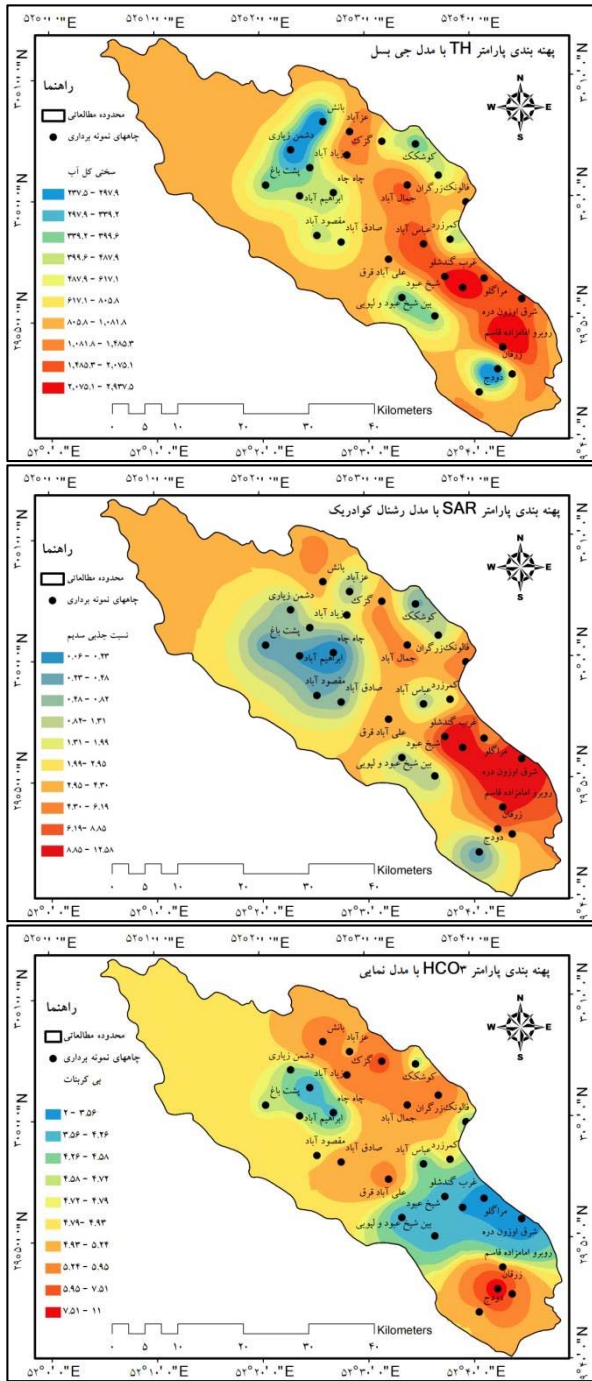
۵۲°۰۰'۰"E ۵۲°۱۰'۰"E ۵۲°۲۰'۰"E ۵۲°۳۰'۰"E ۵۲°۴۰'۰"E

پهنه بندی پارامتر TH با مدل جی بسل

راهنما
محدوده مطالعاتی
چاههای نمونه برداری

سختی کل آب
۲۳۷.۵ - ۲۹۷.۹
۲۹۷.۹ - ۳۳۹.۲
۳۳۹.۲ - ۳۹۹.۶
۳۹۹.۶ - ۴۸۷.۹
۴۸۷.۹ - ۶۱۷.۱
۶۱۷.۱ - ۸۰۵.۸
۸۰۵.۸ - ۱,۰۸۱.۸
۱,۰۸۱.۸ - ۱,۴۸۵.۳
۱,۴۸۵.۳ - ۲,۰۷۵.۱
۲,۰۷۵.۱ - ۲,۹۳۷.۵

بانش
عزآباد
دشمن زیاری
گرگک
زیاد آباد
کوشکک
چاه چاه
پشت باغ
فالونک‌زرگران
ابراهیم آباد
جمال آباد
مقصود آباد
صادق آباد
کمرزرد
عباس آباد
غرب گندشلو
علی آباد فرق
شیخ عبود
مراگلو
بین شیخ عبود و لیویی
شرق اوزون دره
رویرو امامزاده قاسم
زرقان
دوجو

N
W E
S

Kilometers
۰ ۵ ۱۰ ۲۰ ۳۰ ۴۰

۳۰°۱۰'۰"N ۳۰°۰'۰"N ۲۹°۵۰'۰"N

پهنه بندی پارامتر SAR با مدل رشنال کوادریک

راهنما
محدوده مطالعاتی
چاههای نمونه برداری

نسبت جذبی سدیم
۰.۰۶ - ۰.۳۳
۰.۳۳ - ۰.۴۸
۰.۴۸ - ۰.۸۲
۰.۸۲ - ۱.۳۱
۱.۳۱ - ۱.۹۹
۱.۹۹ - ۲.۹۵
۲.۹۵ - ۴.۳۰
۴.۳۰ - ۶.۱۹
۶.۱۹ - ۸.۸۵
۸.۸۵ - ۱۲.۵۸

Kilometers
۰ ۵ ۱۰ ۲۰ ۳۰ ۴۰

پهنه بندی پارامتر HCO۳ با مدل نمایی

راهنما
محدوده مطالعاتی
چاههای نمونه برداری

بی کربنات
۲ - ۳.۵۶
۳.۵۶ - ۴.۲۶
۴.۲۶ - ۴.۵۸
۴.۵۸ - ۴.۷۲
۴.۷۲ - ۴.۷۹
۴.۷۹ - ۴.۹۳
۴.۹۳ - ۵.۲۴
۵.۲۴ - ۵.۹۵
۵.۹۵ - ۷.۵۱
۷.۵۱ - ۱۱

Kilometers
۰ ۵ ۱۰ ۲۰ ۳۰ ۴۰